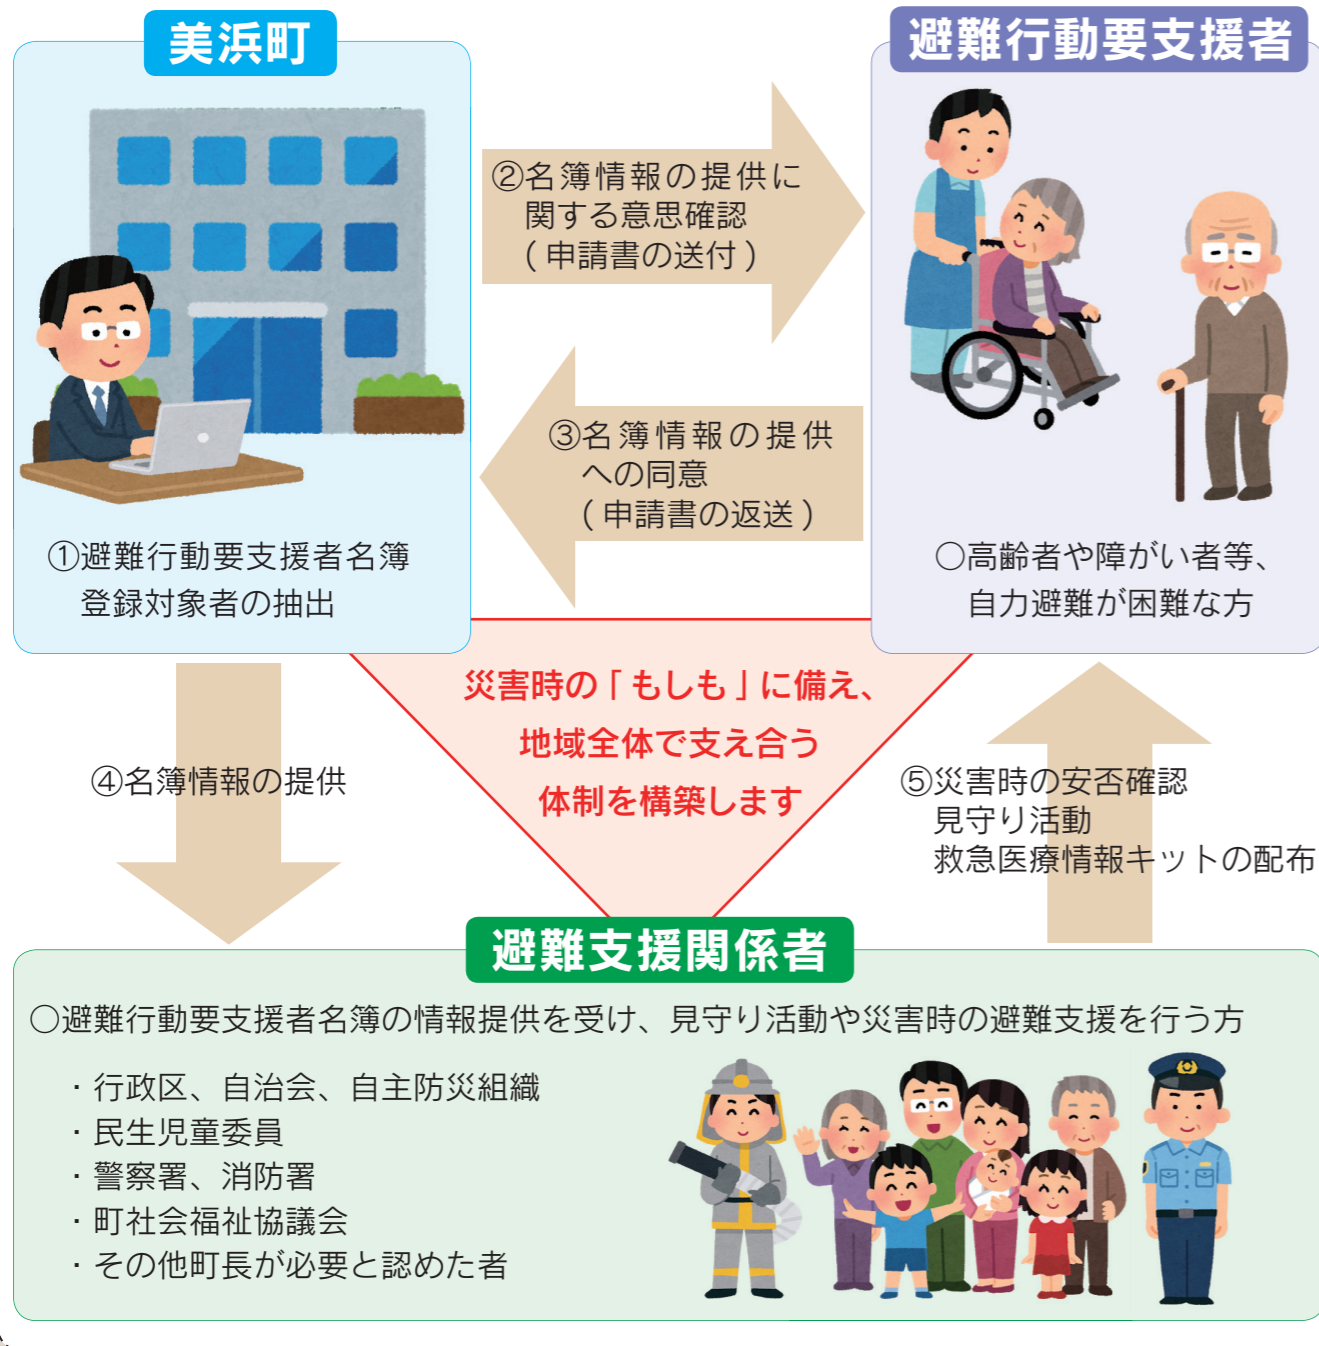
美浜町

避難行動要支援者

②名簿情報の提供に関する意思確認
（申請書の送付）

③名簿情報の提供への同意
（申請書の返送）

①避難行動要支援者名簿登録対象者の抽出

○高齢者や障がい者等、自力避難が困難な方

災害時の「もしも」に備え、
地域全体で支え合う
体制を構築します

④名簿情報の提供

⑤災害時の安否確認
見守り活動
救急医療情報キットの配布

避難支援関係者

○避難行動要支援者名簿の情報提供を受け、見守り活動や災害時の避難支援を行う方

・行政区、自治会、自主防災組織
・民生児童委員
・警察署、消防署
・町社会福祉協議会
・その他町長が必要と認めた者